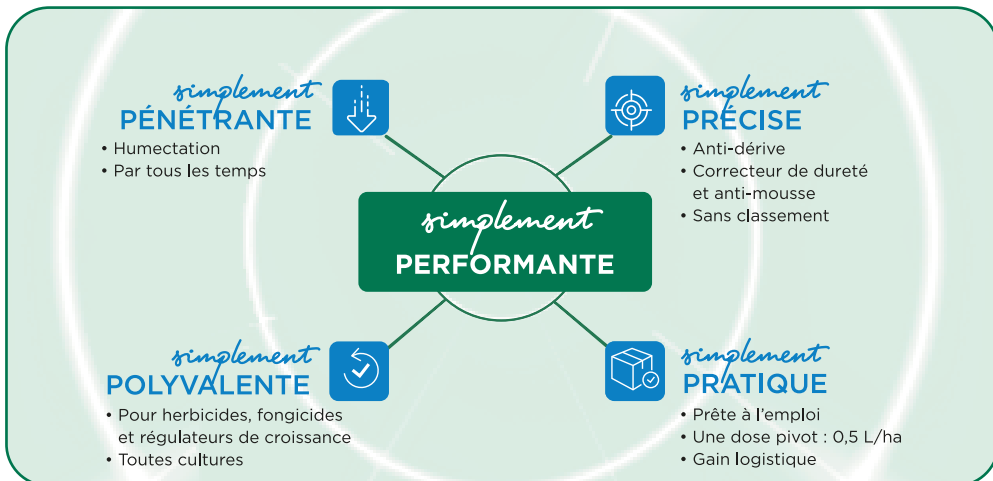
simplement
PÉNÉTRANTE
• Humectation
• Par tous les temps

simplement
PRÉCISE
• Anti-dérive
• Correcteur de dureté et anti-mousse
• Sans classement

simplement
PERFORMANTE

simplement
POLYVALENTE
• Pour herbicides, fongicides et régulateurs de croissance
• Toutes cultures

simplement
PRATIQUE
• Prête à l'emploi
• Une dose pivot : 0,5 L/ha
• Gain logistique